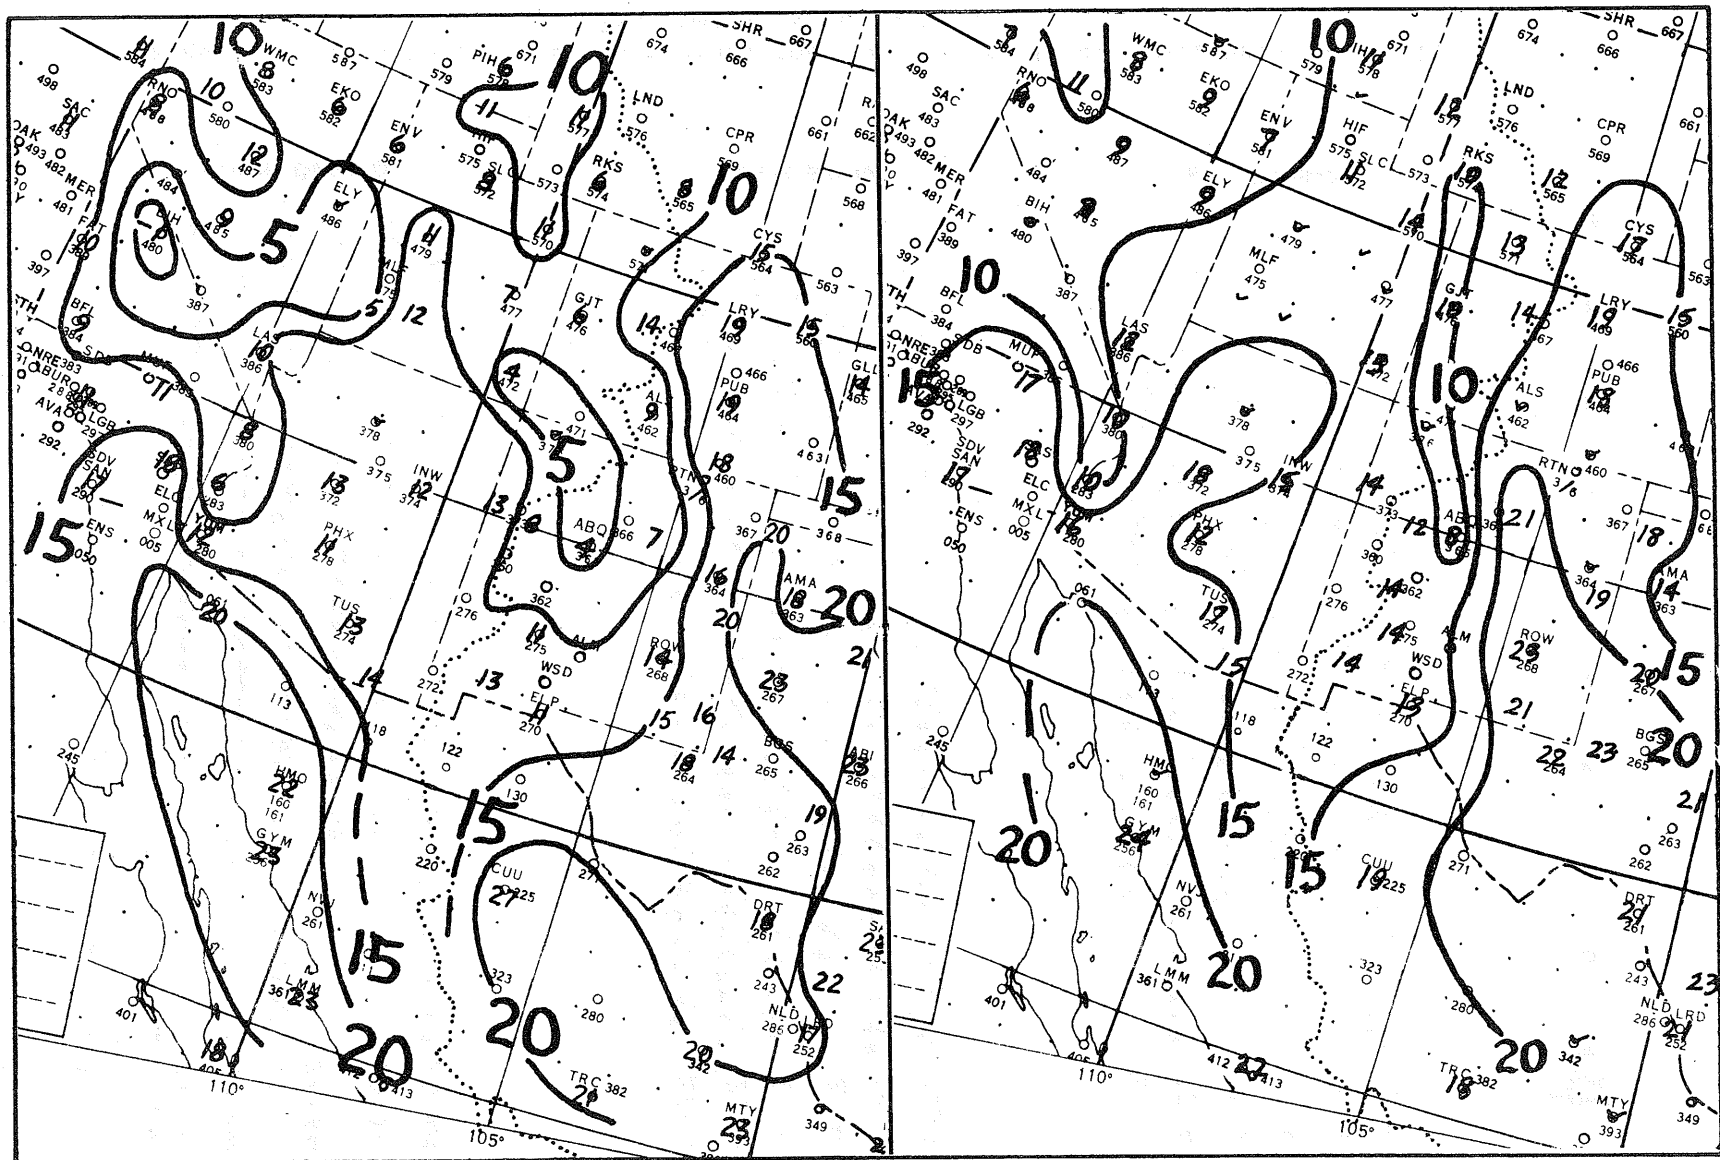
10 WMC 8 583 587 579 PIH 6 578 671 10 674 SHR 667 666
11 584 498 SAC 483 OAK 493 482 MER 481 FAT 397 RNO 10 580 12 487 EKO 6 582 ENV 6 581 11 HIF 575 SLC 8 572 10 577 LND 576 CPR 569 661 662
484 5 BIH 480 9 485 5 ELY 486 387 11 479 MLF 475 10 570 573 RKS 6 574 8 565 10 568 CYS 15 564 563
BFL 384 9 SDB NRE 383 BUR AVA 292 LGB 11 LAS 10 386 5 12 7 477 GJT 6 476 14 467 LRY 19 469 15 560 GLD 14 465
380 378 375 4 472 5 471 ALS 9 462 PUB 19 464 466 463
SDV SAN 290 ELC 10 MXL 005 ENS 050 15 6 383 12 280 13 372 INW 12 374 13 373 8 360 ABQ 866 7 RTN 3/6 18 460 15 367 20 368
PHX 14 278 276 362 16 364 AMA 18 363 20
061 20 TUS 13 274 11 275 ALM WSD ROW 14 268 20 23 267 21
113 14 118 272 13 ELP 11 270 15 16 18 264 14 BGS 265 ABI 23 266
245 HMO 22 160 161 122 130 15 263 19
GYM 23 256 220 CUU 27 225 271 262
NVL 261 15 DRT 18 261 SAT 26
401 LMM 361 23 323 280 243 22 NLD 286 LRD 17 252
18 405 20 413 20 TRC 26 382 20 342 MTY 23 393 349
110° 105°

7 584 WMC 8 583 EKO 9 582 10 579 IHI 10 578 671 674 SHR 667 666
498 SAC 483 OAK 493 482 MER 481 FAT 389 397 RNO 11 580 ENV 7 581 HIF 575 SLC 11 572 12 577 LND 576 CPR 569 661
9 487 ELY 9 486 484 BIH 480 9 485 479 570 14 RKS 19 12 565 13 571 CYS 17 564 563
10 BFL 384 387 MLF 475 477 GJT 18 14 467 LRY 19 469 16 560
NRE383 SDB MUP 17 LAS 12 386 15 372 10 ALS 462 PUB 18 464 466
LGB 297 292 SDV SAN 17 290 16 380 378 375 INW 16 374 14 373 12 ABQ 36 RTN 3/6 460 21
ELC 10 283 MXL 005 ENS 050 16 280 18 372 PHX 12 278 360 367 18
061 TUS 17 274 14 362 14 375 364 19 AMA 14 363
15 276 14 WSD ALM ROW 23 268 20 267 15
118 272 ELP 13 270 21 20
245 HMO 160 161 15 122 130 22 264 23 BGS 265 21
20 GYM 24 256 CUU 19 225 263
15 15 271 262
NVL 261 DRT 21 261
401 LMM 361 20 323 243 23
405 412 22 413 280 20 342 NLD 286 LRD 29 252
TRC 18 382 MTY 393 349
110° 105°